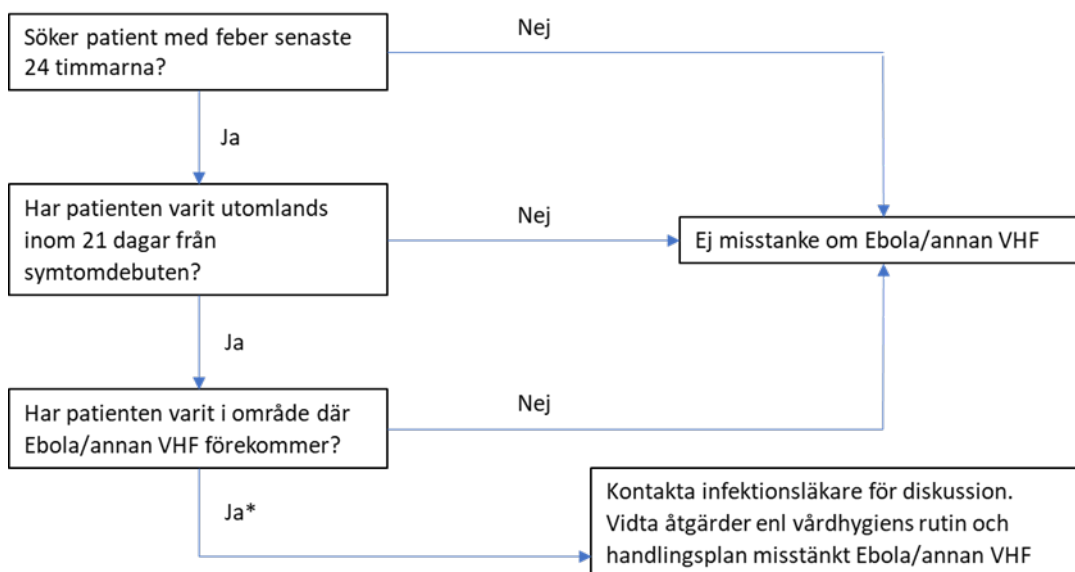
Söker patient med feber senaste 24 timmarna?

Nej

Ja

Har patienten varit utomlands inom 21 dagar från symtomdebuten?

Nej

Ej misstanke om Ebola/annan VHF

Ja

Har patienten varit i område där Ebola/annan VHF förekommer?

Nej

Ja*

Kontakta infektionsläkare för diskussion. Vidta åtgärder enl vårdhygiens rutin och handlingsplan misstänkt Ebola/annan VHF